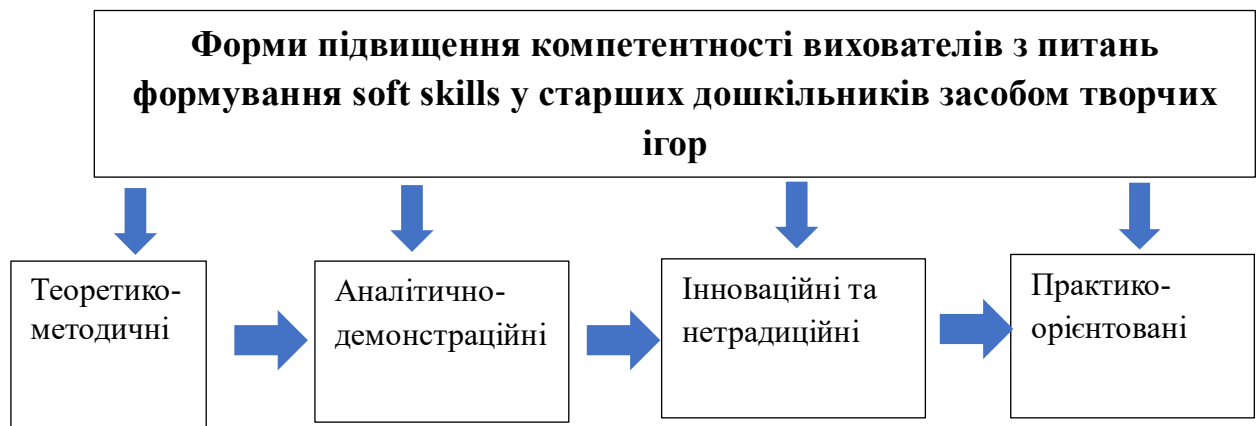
Форми підвищення компетентності вихователів з питань формування soft skills у старших дошкільників засобом творчих ігор

Теоретико-методичні

Аналітично-демонстраційні

Інноваційні та нетрадиційні

Практико-орієнтовані